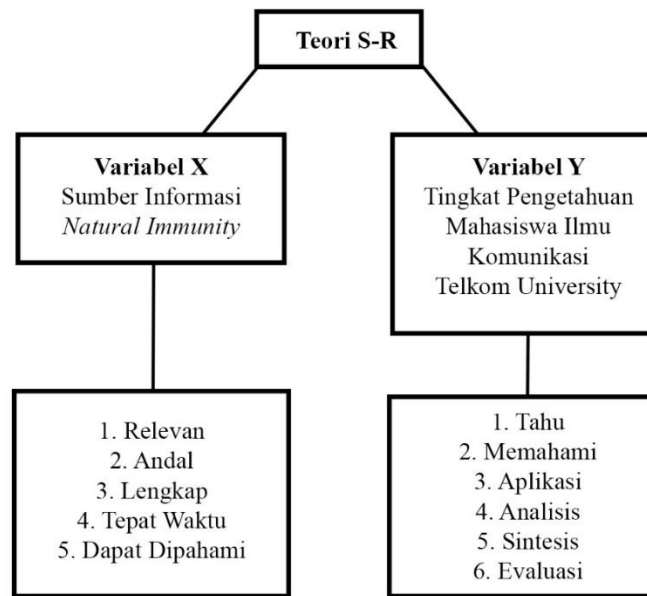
Teori S-R

Variabel X
Sumber Informasi
Natural Immunity

Variabel Y
Tingkat Pengetahuan Mahasiswa Ilmu Komunikasi Telkom University

1. Relevan
2. Andal
3. Lengkap
4. Tepat Waktu
5. Dapat Dipahami

1. Tahu
2. Memahami
3. Aplikasi
4. Analisis
5. Sintesis
6. Evaluasi